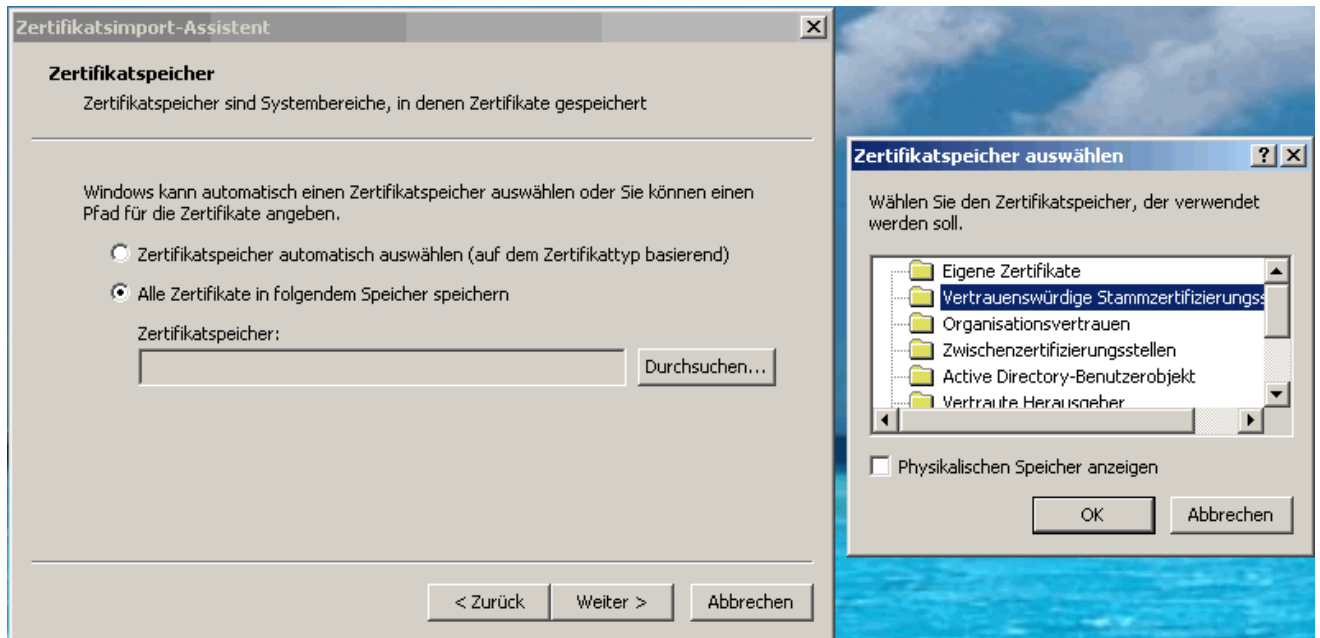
Zertifikatsimport-Assistent

Zertifikatspeicher
Zertifikatspeicher sind Systembereiche, in denen Zertifikate gespeichert

Windows kann automatisch einen Zertifikatspeicher auswählen oder Sie können einen Pfad für die Zertifikate angeben.

Zertifikatspeicher automatisch auswählen (auf dem Zertifikattyp basierend)

Alle Zertifikate in folgendem Speicher speichern

Zertifikatspeicher:

Durchsuchen...

< Zurück
Weiter >
Abbrechen

Zertifikatspeicher auswählen
?
Wählen Sie den Zertifikatspeicher, der verwendet werden soll.

Eigene Zertifikate
Vertrauenswürdige Stammzertifizierungss
Organisationsvertrauen
Zwischenzertifizierungsstellen
Active Directory-Benutzerobjekt
Vertraute Herausgeber

Physikalischen Speicher anzeigen

OK
Abbrechen